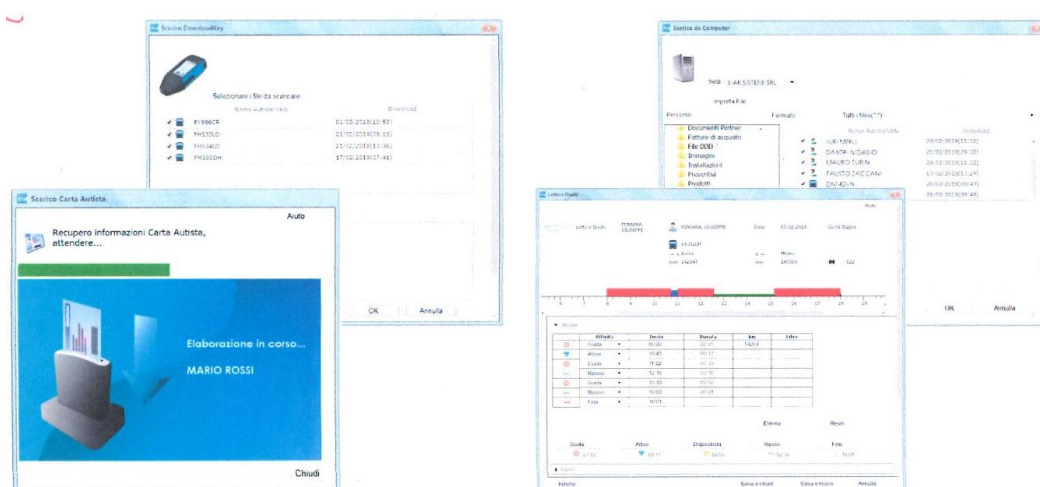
Scarico DownloadKey

Selezionare i file da scaricare

Nome autista/VIN

Download

EY986CR 21/05/2018(10:53)

FH533LD 21/02/2018(09:13)

FH534LD 21/02/2018(13:36)

FM360DH 17/02/2018(17:41)

OK

Annulla

Scarico Carta Autista

Aiuto

Recupero informazioni Carta Autista, attendere...

Elaborazione in corso...

MARIO ROSSI

Chiudi

Scarica da Computer

Sede: S AK SISTEMI SRL

Importa File

Percorsi

Formato

Tutti i files(*.*)

Documenti Partner

Fatture di acquisto

File DDD

Immagini

Installazioni

Preventivi

Prodotti

Nome Autista/VIN

Download

IURI MERLI 28/02/2018(10:32)

DANTE NOASIO 21/02/2018(09:35)

MAURO TURIN 26/02/2018(11:32)

FAUSTO ZACCANI 15/02/2018(12:24)

DN742VN 26/02/2018(09:47)

26/02/2018(09:48)

OK

Annulla

Lettura Grafici

Aiuto

Lettura Grafici

FORNARA GIUSEPPE

FORNARA GIUSEPPE

Data

15/02/2018

Guida

Riposo

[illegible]

Attività

Inizio

Durata

Km

Extra

Guida

Altro

Guida

Riposo

Guida

Riposo

Fine

Elimina

Reset

Guida

Altro

Disponibilità

Riposo

Fine

Esterno

Salva e chiudi

Salva e nuovo

Annulla